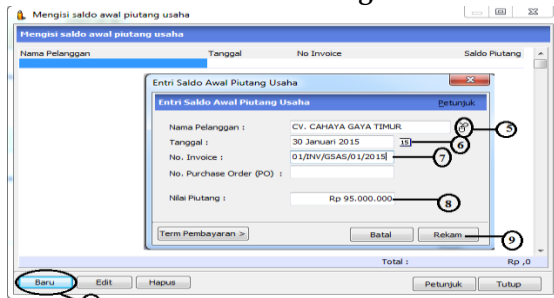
Mengisi saldo awal piutang usaha

Mengisi saldo awal piutang usaha

| Nama Pelanggan | Tanggal | No Invoice | Saldo Piutang |
|---|---|---|---|

Entri Saldo Awal Piutang Usaha

Entri Saldo Awal Piutang Usaha

Petunjuk

Nama Pelanggan : CV. CAHAYA GAYA TIMUR

5

Tanggal : 30 Januari 2015 15

6

No. Invoice : 01/INV/GSAS/01/2015

7

No. Purchase Order (PO) :

Nilai Piutang : Rp 95.000.000

8

Term Pembayaran >

Batal

Rekam

9

Total : Rp ,0

Baru

Edit

Hapus

Petunjuk

Tutup